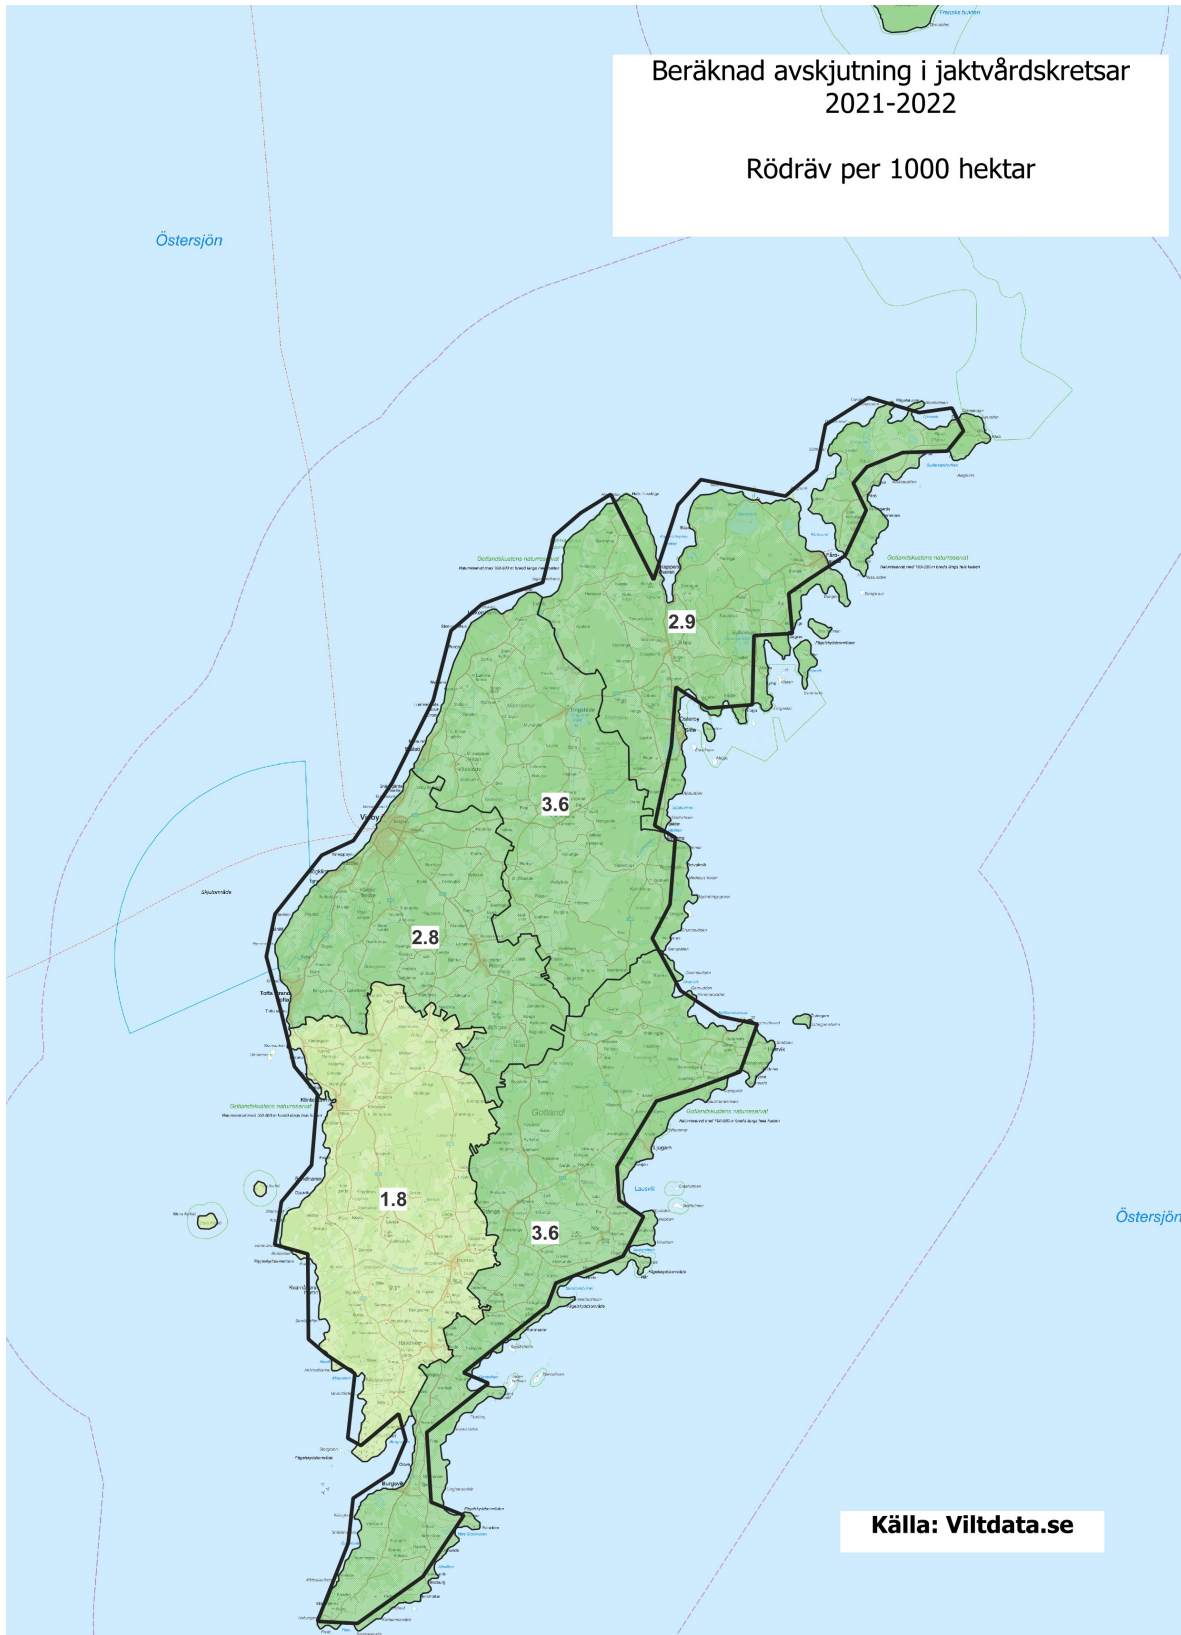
Beräknad avskjutning i jaktvårdskretsar
2021-2022

Rödräv per 1000 hektar

Östersjön

2.9

3.6

2.8

1.8

3.6

Gotlandskustens naturreservat

Gotlandskustens naturreservat

Gotlandskustens naturreservat

Gotland

Visby

Östersjön

Källa: Viltdata.se